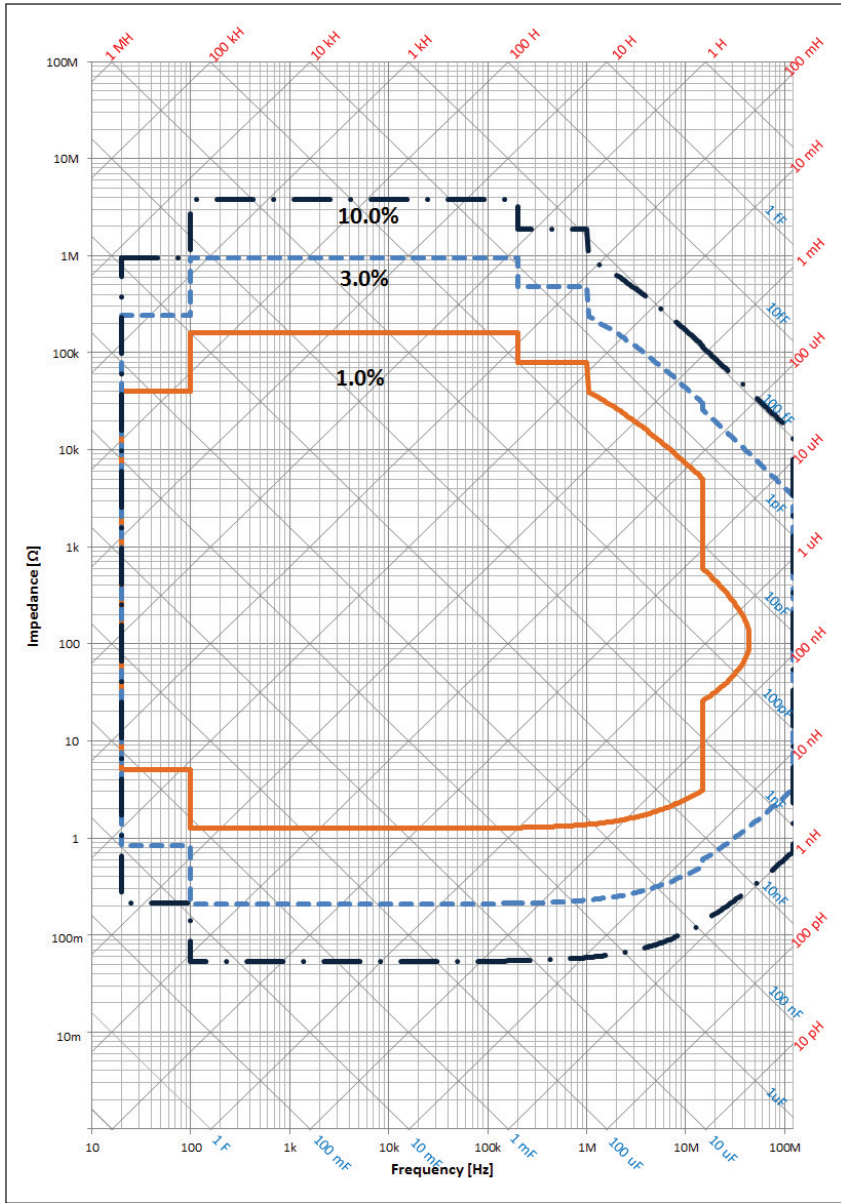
1 MH
100 kH
10 kH
1 kH
100 H
10 H
1 H
100 mH
10 mH
1 mH
100 uH
10 uH
1 uH
100 nH
10 nH
1 nH
100 pH
10 pH

1 fF
10fF
100 fF
1pF
10pF
100pF
1nF
10nF
100 nF
1uF

10.0%
3.0%
1.0%

100M
10M
1M
100k
10k
1k
100
10
1
100m
10m

Impedance [Ω]

10
100
1 F
1k
100 mF
10k
10 mF
100k
1 mF
1M
100 uF
10M
10 uF
100M

Frequency [Hz]